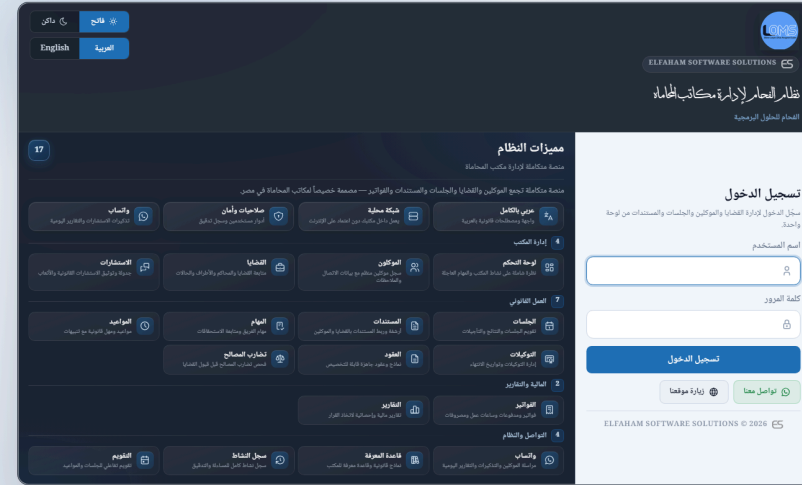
فاتح | داكن
العربية | English

LOMS
ELFAHAM SOFTWARE SOLUTIONS
نظام الفحام لإدارة مكاتب المحاماة
الفحام للحلول البرمجية

مميزات النظام
17
منصة متكاملة لإدارة مكتب المحاماة
منصة متكاملة تجمع الموكلين والقضايا والجلسات والمستندات والفواتير — مصممة خصيصاً لمكاتب المحاماة في مصر

عربي بالكامل
واجهة ومصطلحات قانونية بالعربية
شبكة محلية
يعمل داخل مكتبك دون اعتماد على الإنترنت
صلاحيات وأمان
أدوار مستخدمين وسجل تدقيق
واتساب
تذكيرات الاستشارات والتقارير اليومية

4 إدارة المكتب
لوحة التحكم
نظرة شاملة على نشاط المكتب والمهام العاجلة
الموكلون
سجل موكلين منظم مع بيانات الاتصال والعلاقات
القضايا
متابعة القضايا والمحاكم والأطراف والحالات
الاستشارات
جدولة وتوثيق الاستشارات القانونية والأتعاب

7 العمل القانوني
الجلسات
تقويم الجلسات والنتائج والتأجيلات
المستندات
أرشفة وربط المستندات بالقضايا والموكلين
المهام
مهام الفريق ومتابعة الاستحقاقات
المواعيد
مواعيد وجهل قانونية مع تنبيهات
التوكيلات
إدارة التوكيلات وتواريخ الانتهاء
العقود
نماذج وعقود جاهزة قابلة للتخصيص
تضارب المصالح
فحص تضارب المصالح قبل قبول القضايا

2 المالية والتقارير
الفواتير
فواتير ومدفوعات وسندات قبض ومصروفات
التقارير
تقارير مالية وإحصائية لاتخاذ القرار

4 التواصل والنظام
واتساب
مراسلة الموكلين والتذكيرات والتقارير اليومية
قاعدة المعرفة
نماذج قانونية وقاعدة معرفة للمكتب
سجل النشاط
سجل نشاط كامل للمساءلة والتدقيق
التقويم
تقويم تفاعلي للجلسات والمواعيد

تسجيل الدخول
سجّل الدخول لإدارة القضايا والموكلين والجلسات والمستندات من لوحة واحدة.
اسم المستخدم
كلمة المرور
تسجيل الدخول
تواصل معنا
زيارة موقعنا
ELFAHAM SOFTWARE SOLUTIONS © 2026